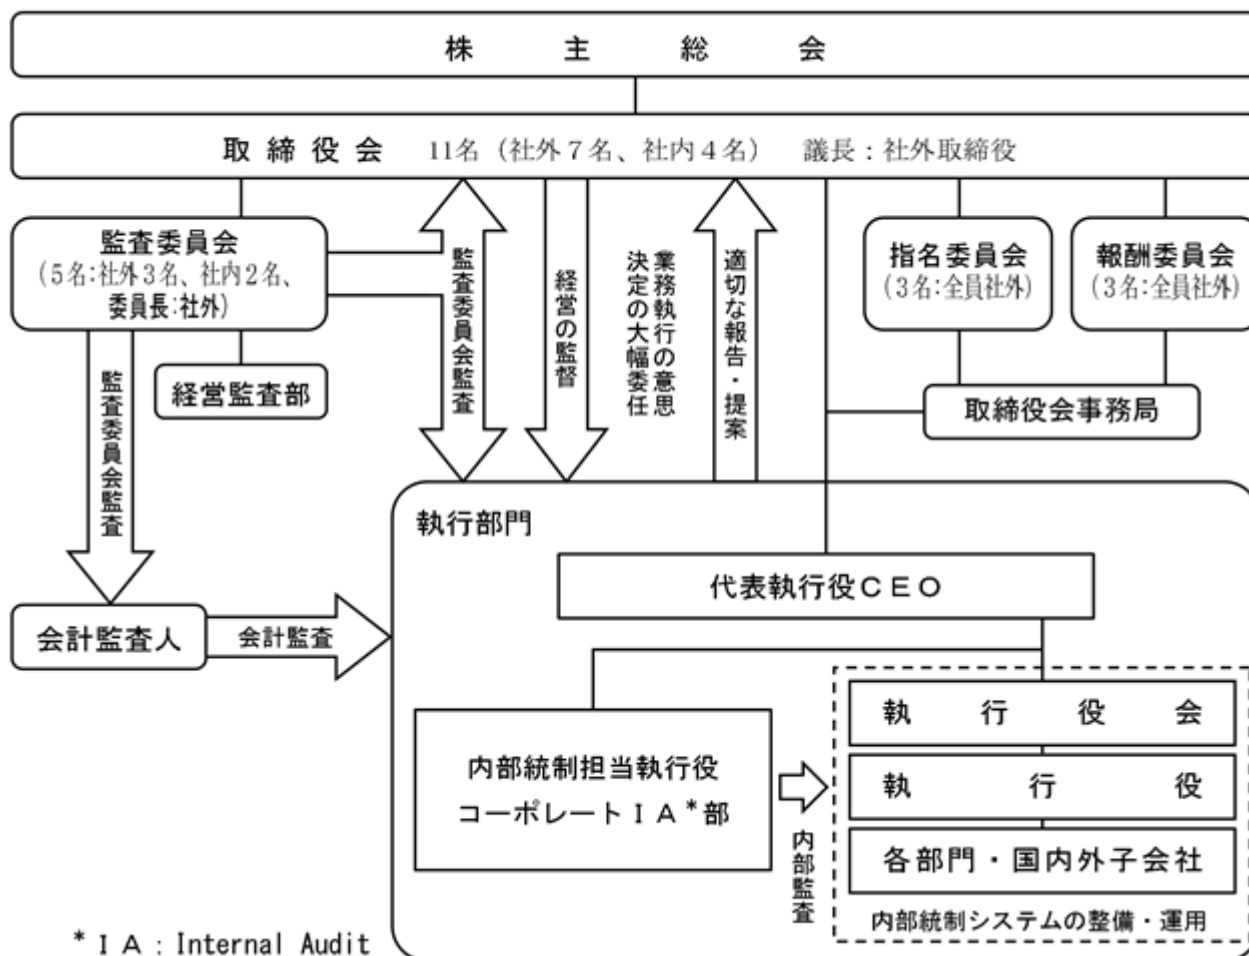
株 主 総 会

取締役会 11名（社外７名、社内４名） 議長：社外取締役

監査委員会
（5名:社外3名、社内2名、委員長:社外）

経営監査部

監査委員会監査

監査委員会監査

経営の監督

業務執行の意思決定の大幅委任

適切な報告・提案

指名委員会
（3名:全員社外）

報酬委員会
（3名:全員社外）

取締役会事務局

会計監査人

会計監査

執行部門

代表執行役ＣＥＯ

内部統制担当執行役
コーポレートＩＡ*部

内部監査

執 行 役 会

執 行 役

各部門・国内外子会社

内部統制システムの整備・運用

*ＩＡ：Internal Audit